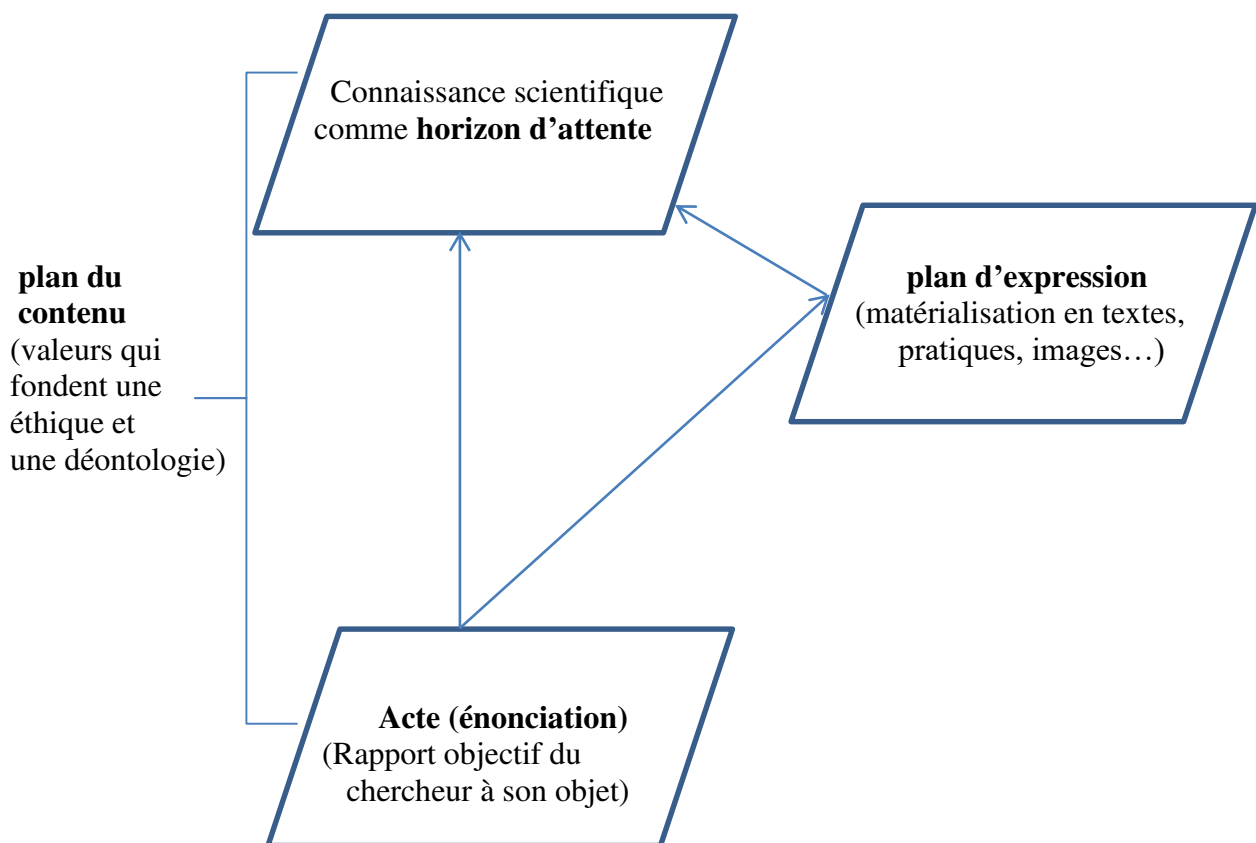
Connaissance scientifique comme **horizon d'attente**

**plan du contenu**
(valeurs qui fondent une éthique et une déontologie)

**plan d'expression**
(matérialisation en textes, pratiques, images…)

**Acte (énonciation)**
(Rapport objectif du chercheur à son objet)